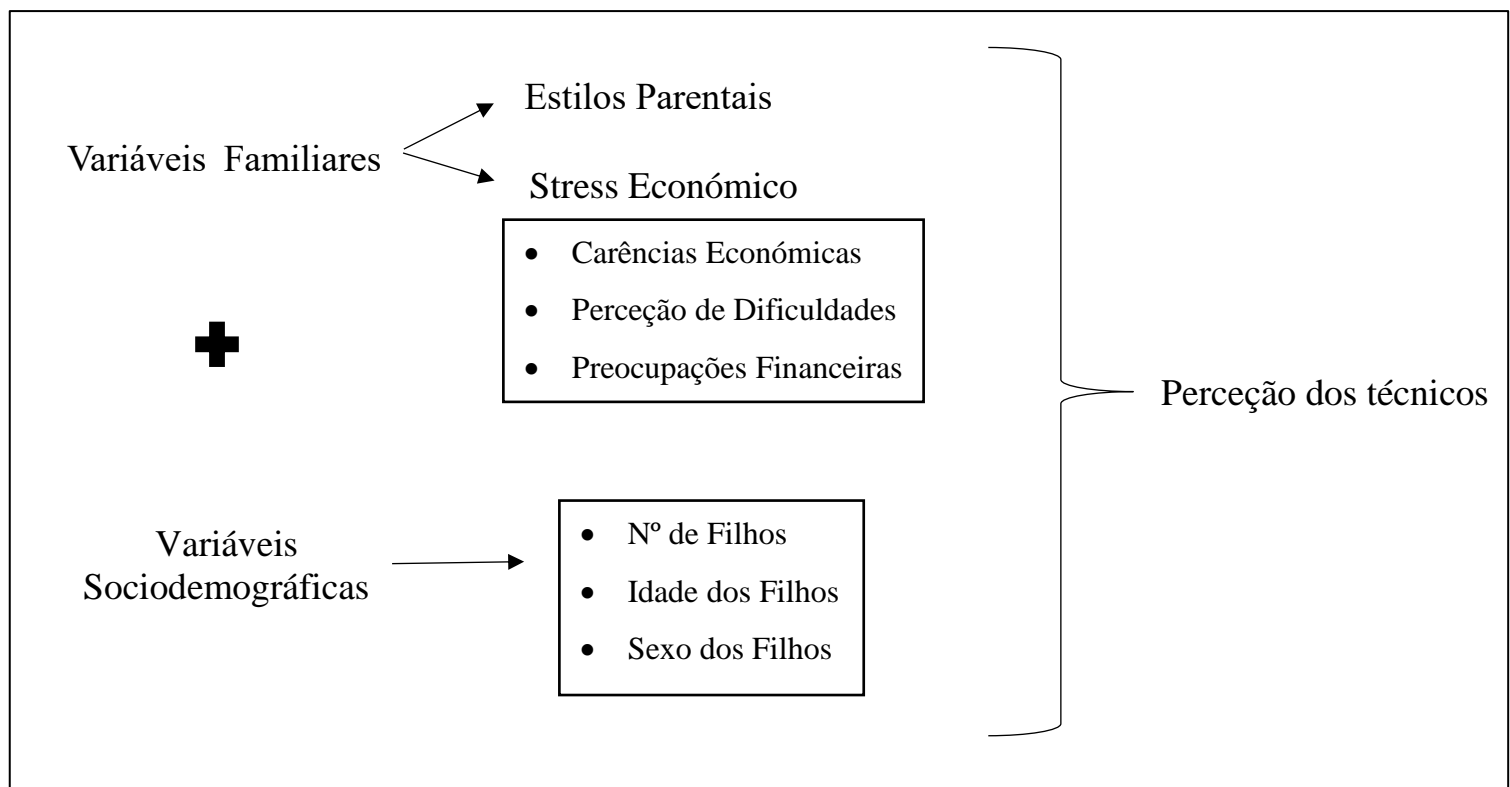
Variáveis Familiares

Estilos Parentais

Stress Económico

- Carências Económicas
- Perceção de Dificuldades
- Preocupações Financeiras

Variáveis Sociodemográficas

- Nº de Filhos
- Idade dos Filhos
- Sexo dos Filhos

Perceção dos técnicos